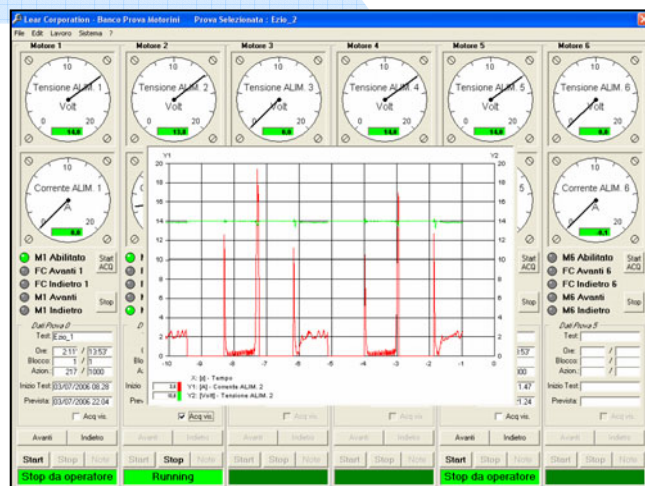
Lear Corporation - Banco Prova Motorini     Prova Selezionata : Ezio_2

File  Edit  Lavoro  Sistema  ?

Motore 1

Motore 2

Motore 3

Motore 4

Motore 5

Motore 6

Tensione ALIM. 1
Volt
0  10  20
14.0

Tensione ALIM. 2
Volt
0  10  20
13.8

Tensione ALIM. 3
Volt
0  10  20
0.0

Tensione ALIM. 4
Volt
0  10  20
14.0

Tensione ALIM. 5
Volt
0  10  20
14.0

Tensione ALIM. 6
Volt
0  10  20
0.0

Corrente ALIM. 1
A
0  10  20
0.0

Corrente ALIM. 6
A
0  10  20
0.1

Y1
Y2
20
18
16
14
12
10
8
6
4
2
0
-10  -9  -8  -7  -6  -5  -4  -3  -2  -1  0

X: [s] - Tempo
Y1: [A] - Corrente ALIM. 2
Y2: [Volt] - Tensione ALIM. 2

Acq vis.

M1 Abilitato
FC Avanti 1
FC Indietro 1
M1 Avanti
M1 Indietro

Start ACQ
Stop

M6 Abilitato
FC Avanti 6
FC Indietro 6
M6 Avanti
M6 Indietro

Start ACQ
Stop

Dati Prova 0
Test: Ezio_1
Ore: 2:17 / 13:57
Blocco: 1 / 3
Azion.: 217 / 1000
Inizio Test: 03/07/2006 08.28
Prevista: 03/07/2006 22.04
Acq vis.

Dati Prova 5
Test:
Ore: / 
Blocco: /
Azion.: /
Inizio Test:
Prevista:
Acq vis.

:57
1.47
1.24

Avanti  Indietro

Start  Stop  Note
Stop da operatore

Start  Stop  Note
Running

Start  Stop  Note

Start  Stop  Note

Start  Stop  Note
Stop da operatore

Start  Stop  Note